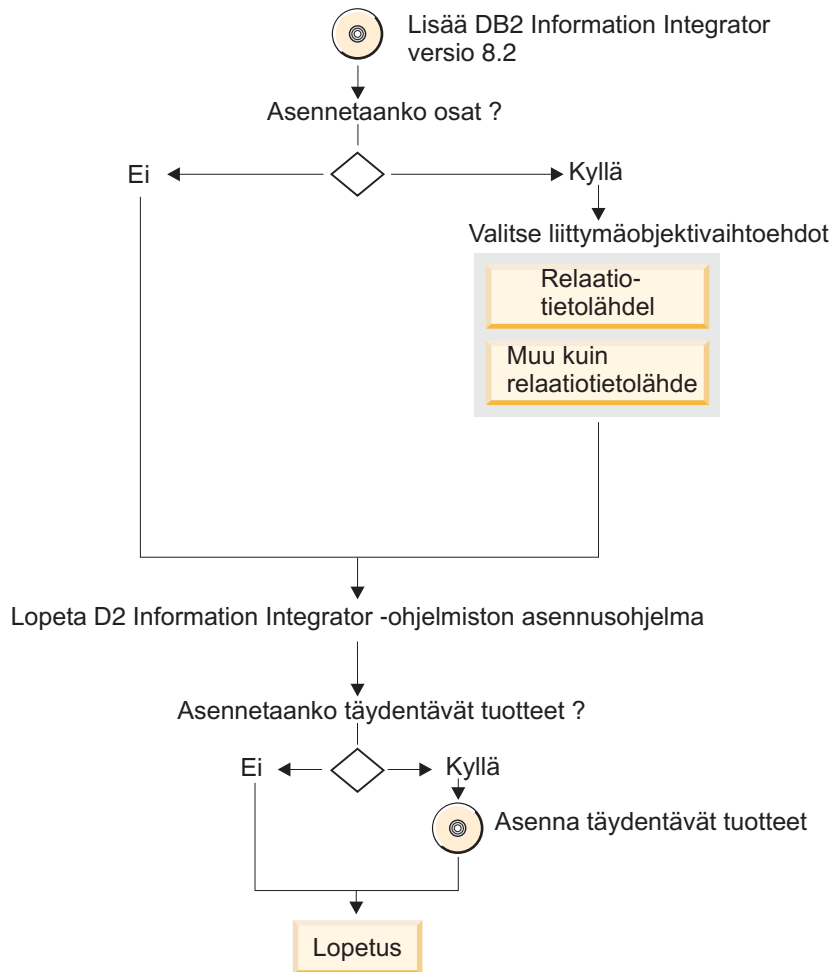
Lisää DB2 Information Integrator versio 8.2

Asennetaanko osat ?

Ei

Kyllä

Valitse liittymäobjektivaihtoehdot

Relaatiotietolähdel

Muu kuin relaatiotietolähde

Lopeta D2 Information Integrator -ohjelmiston asennusohjelma

Asennetaanko täydentävät tuotteet ?

Ei

Kyllä

Asenna täydentävät tuotteet

Lopetus